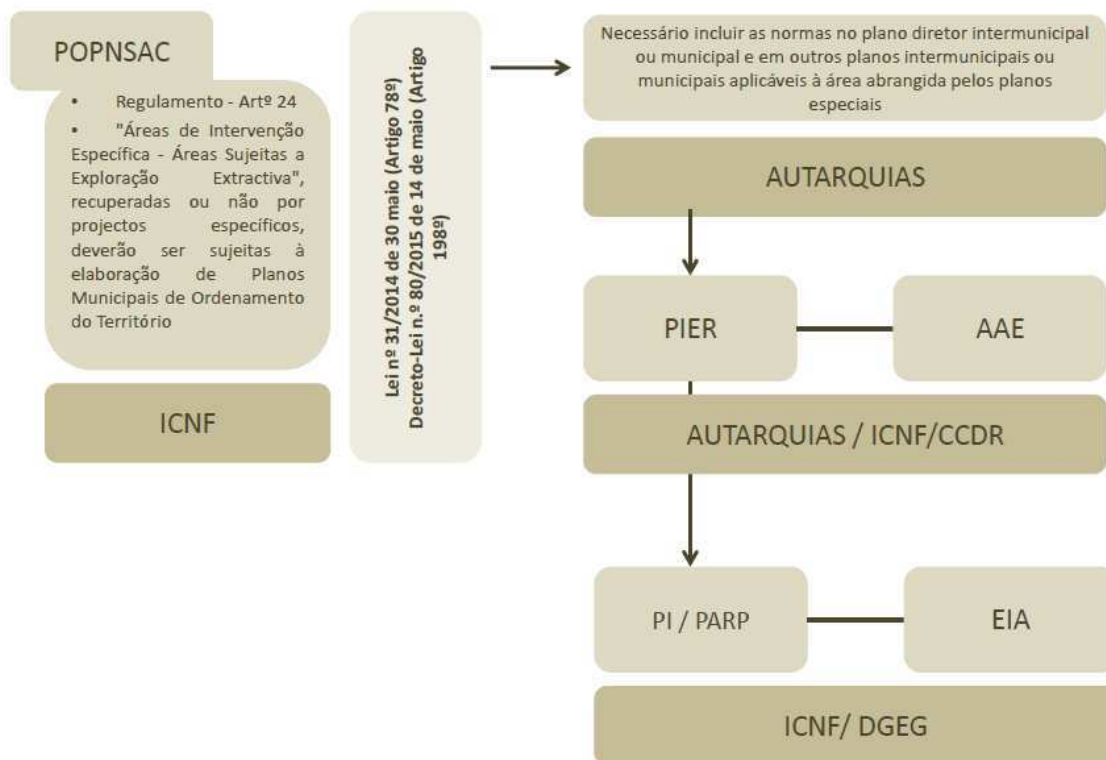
POPNSAC

• Regulamento - Artº 24

• "Áreas de Intervenção Específica - Áreas Sujeitas a Exploração Extractiva", recuperadas ou não por projectos específicos, deverão ser sujeitas à elaboração de Planos Municipais de Ordenamento do Território

ICNF

Lei nº 31/2014 de 30 maio (Artigo 78º)
Decreto-Lei n.º 80/2015 de 14 de maio (Artigo 198º)

Necessário incluir as normas no plano diretor intermunicipal ou municipal e em outros planos intermunicipais ou municipais aplicáveis à área abrangida pelos planos especiais

AUTARQUIAS

PIER

AAE

AUTARQUIAS / ICNF/CCDR

PI / PARP

EIA

ICNF/ DGEG